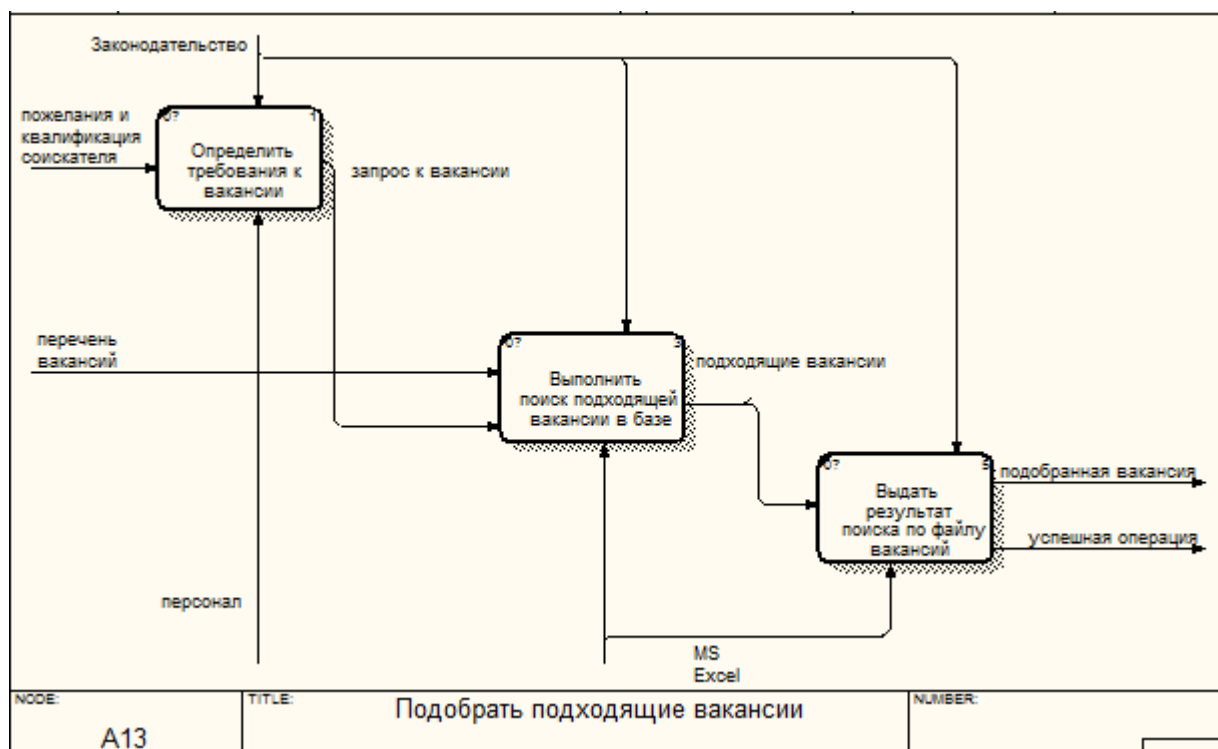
Законодательство

пожелания и квалификация соискателя

0?

1

Определить требования к вакансии

запрос к вакансии

перечень вакансий

0?

3

Выполнить поиск подходящей вакансии в базе

подходящие вакансии

0?

5

Выдать результат поиска по файлу вакансий

подобранная вакансия

успешная операция

персонал

MS Excel

NODE:

A13

TITLE:

Подобрать подходящие вакансии

NUMBER: